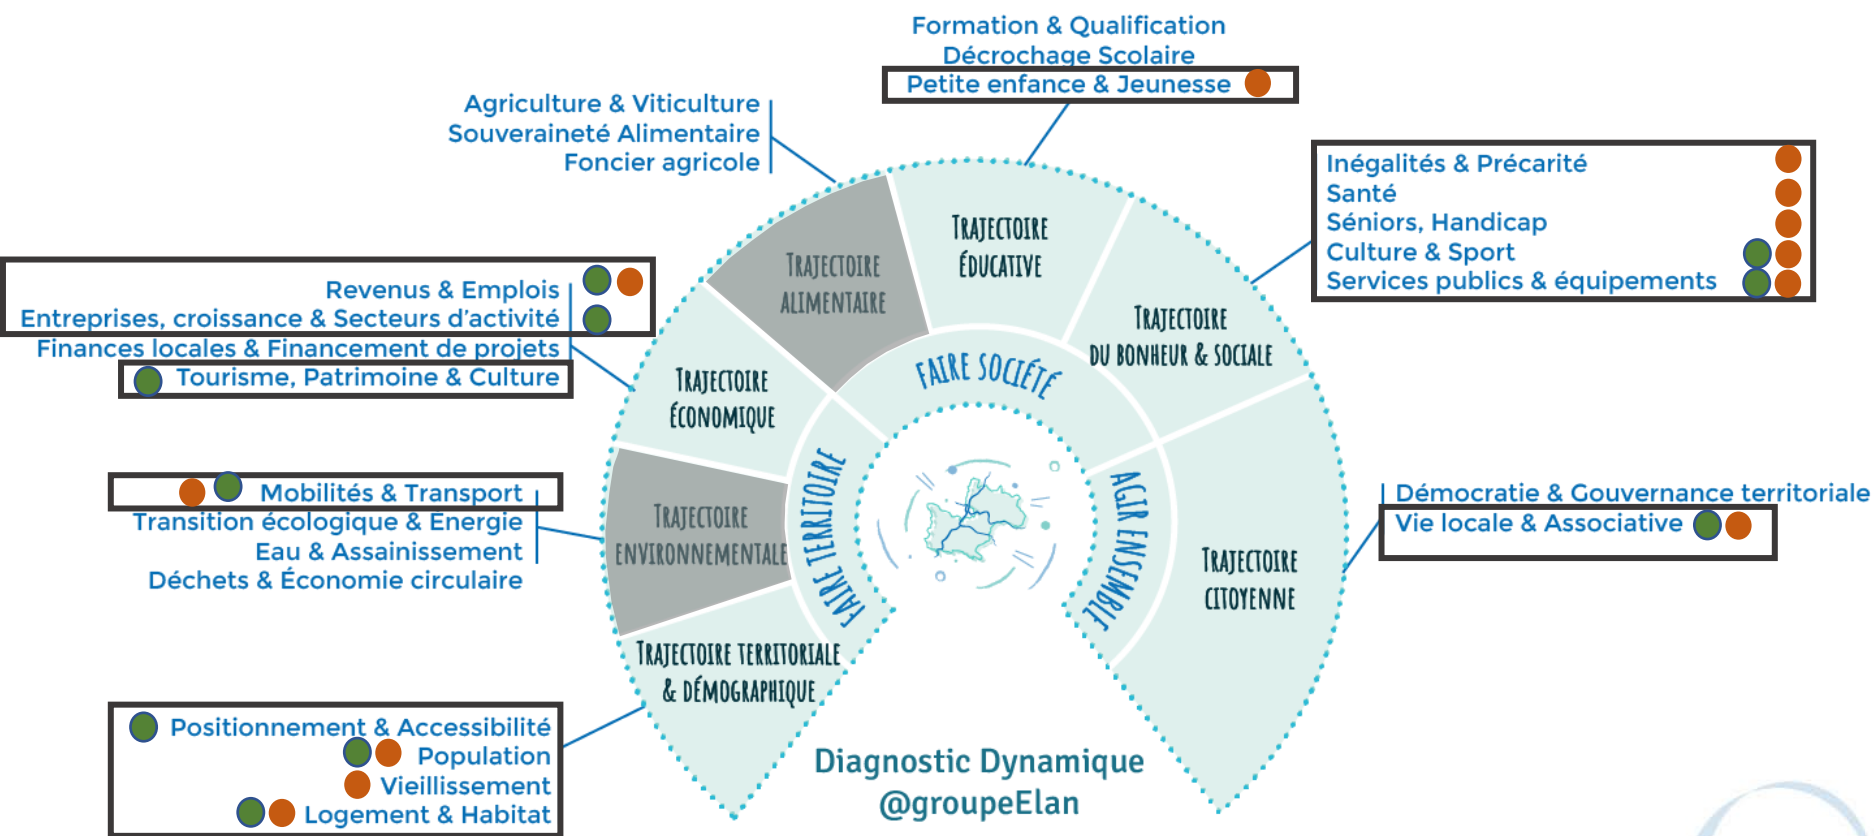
Formation & Qualification
Décrochage Scolaire
Petite enfance & Jeunesse

Agriculture & Viticulture
Souveraineté Alimentaire
Foncier agricole

Inégalités & Précarité
Santé
Séniors, Handicap
Culture & Sport
Services publics & équipements

Revenus & Emplois
Entreprises, croissance & Secteurs d'activité
Finances locales & Financement de projets
Tourisme, Patrimoine & Culture

TRAJECTOIRE ALIMENTAIRE

TRAJECTOIRE ÉDUCATIVE

TRAJECTOIRE DU BONHEUR & SOCIALE

TRAJECTOIRE ÉCONOMIQUE

FAIRE SOCIÉTÉ

FAIRE TERRITOIRE

AGIR ENSEMBLE

TRAJECTOIRE ENVIRONNEMENTALE

TRAJECTOIRE CITOYENNE

TRAJECTOIRE TERRITORIALE & DÉMOGRAPHIQUE

Mobilités & Transport
Transition écologique & Energie
Eau & Assainissement
Déchets & Économie circulaire

Démocratie & Gouvernance territoriale
Vie locale & Associative

Positionnement & Accessibilité
Population
Vieillissement
Logement & Habitat

Diagnostic Dynamique
@groupeElan